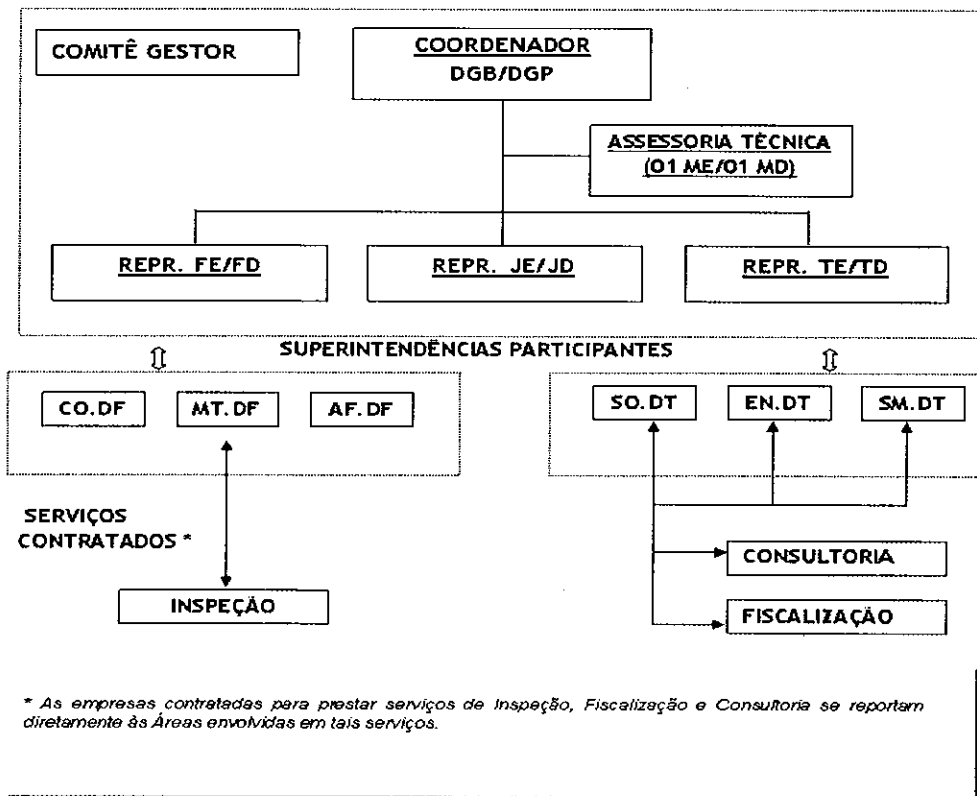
COMITÊ GESTOR

COORDENADOR
DGB/DGP

ASSESSORIA TÉCNICA
(01 ME/01 MD)

REPR. FE/FD

REPR. JE/JD

REPR. TE/TD

SUPERINTENDÊNCIAS PARTICIPANTES

CO.DF

MT.DF

AF.DF

SO.DT

EN.DT

SM.DT

SERVIÇOS CONTRATADOS *

INSPEÇÃO

CONSULTORIA

FISCALIZAÇÃO

* As empresas contratadas para prestar serviços de Inspeção, Fiscalização e Consultoria se reportam diretamente às Áreas envolvidas em tais serviços.